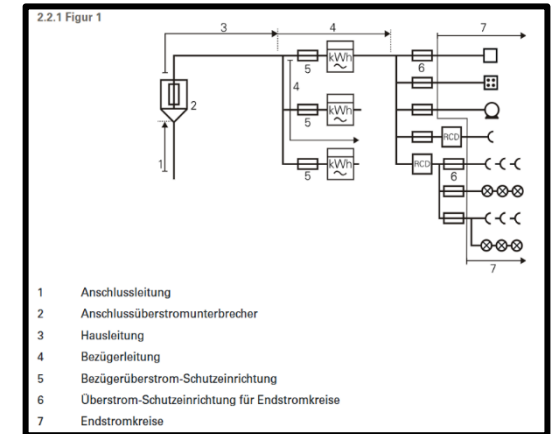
2.2.1 Figur 1

3
4
7
2
5
kWh
6
4
5
kWh
RCD
1
5
kWh
RCD
6
7

1 Anschlussleitung
2 Anschlussüberstromunterbrecher
3 Hausleitung
4 Bezügerleitung
5 Bezügerüberstrom-Schutzeinrichtung
6 Überstrom-Schutzeinrichtung für Endstromkreise
7 Endstromkreise